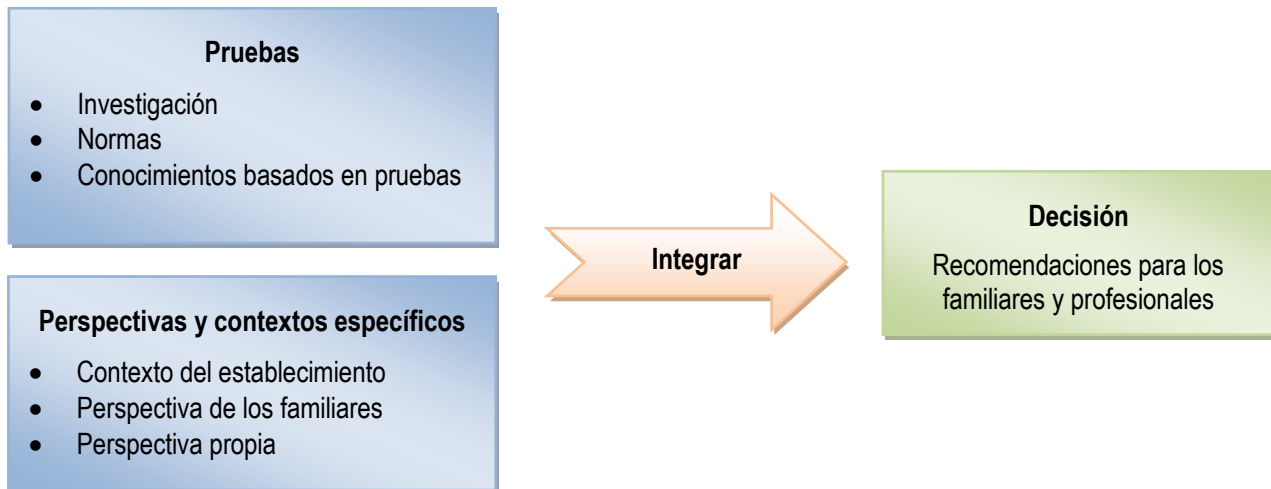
**Pruebas**

- Investigación
- Normas
- Conocimientos basados en pruebas

**Perspectivas y contextos específicos**

- Contexto del establecimiento
- Perspectiva de los familiares
- Perspectiva propia

Integrar

**Decisión**

Recomendaciones para los familiares y profesionales